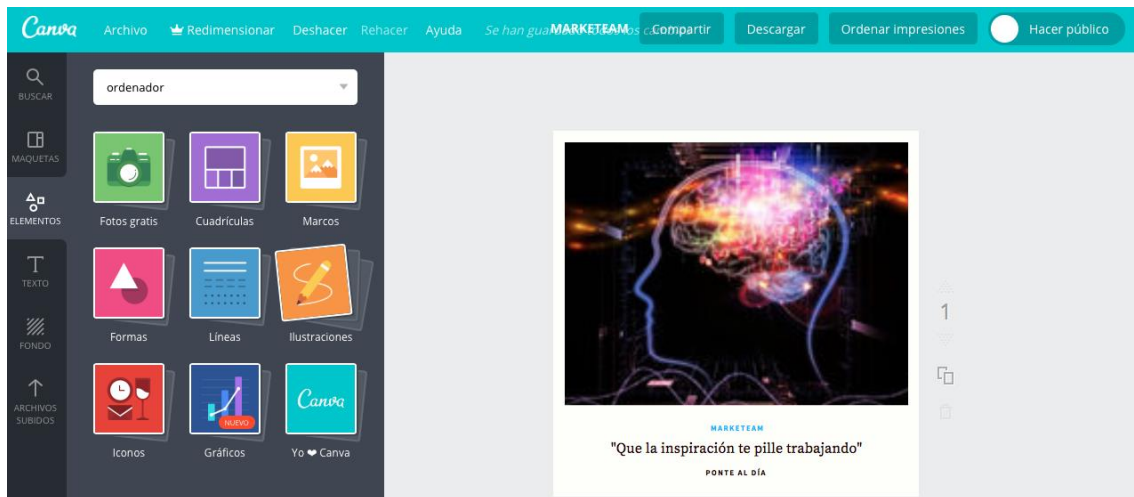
Canva Archivo Redimensionar Deshacer Rehacer Ayuda Se han gua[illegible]os ca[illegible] MARKETEAM Compartir Descargar Ordenar impresiones Hacer público

BUSCAR
MAQUETAS
ELEMENTOS
TEXTO
FONDO
ARCHIVOS SUBIDOS

ordenador

Fotos gratis
Cuadrículas
Marcos
Formas
Líneas
Ilustraciones
Iconos
NUEVO
Gráficos
Canva
Yo ❤ Canva

1

MARKETEAM
"Que la inspiración te pille trabajando"
PONTE AL DÍA